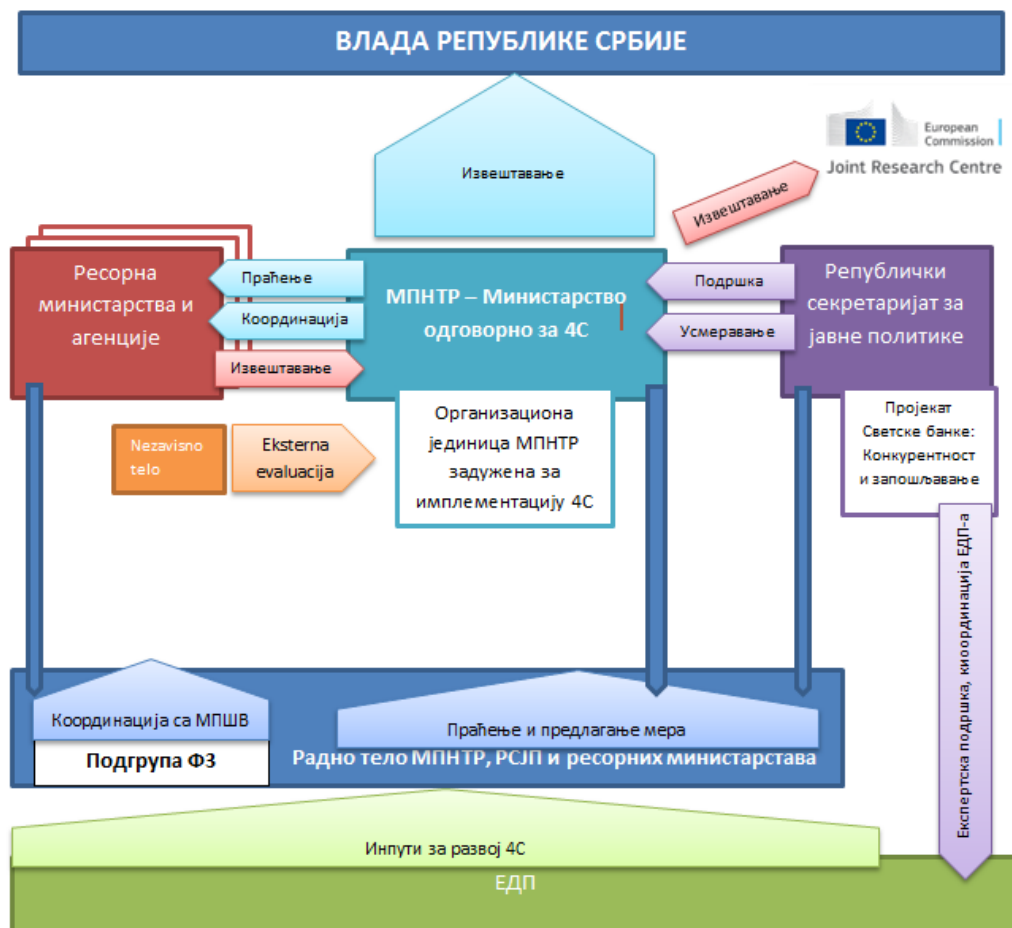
ВЛАДА РЕПУБЛИКЕ СРБИЈЕ

Извештавање

European Commission
Joint Research Centre

Извештавање

Ресорна министарства и агенције

Праћење
Координација
Извештавање

МПНТР – Министарство одговорно за 4С

Подршка
Усмеравање

Републички секретаријат за јавне политике

Nezavisno telo

Eksterna evaluacija

Организациона јединица МПНТР задужена за имплементацију 4С

Пројекат Светске банке: Конкурентност и запошљавање

Експертска подршка, кооординација ЕДП-а

Координација са МПШВ

Подгрупа Ф3

Праћење и предлагање мера

Радно тело МПНТР, РСЈП и ресорних министарстава

Инпути за развој 4С

ЕДП